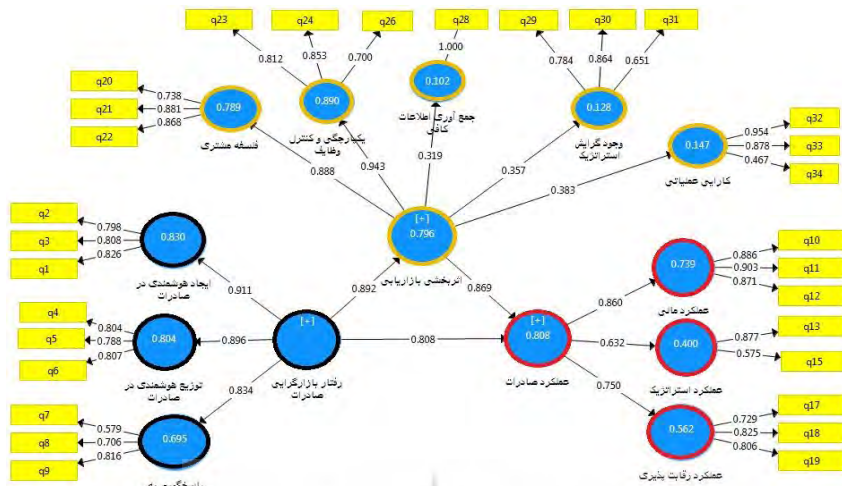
q23
q24
q26
q28
q29
q30
q31
0.812
0.853
0.700
1.000
0.784
0.864
0.651
q20
q21
q22
0.738
0.881
0.868
0.789
فلسفه مشتری
0.890
یکپارچگی و کنترل وظایف
0.102
جمع آوری اطلاعات کافی
0.128
وجود گرایش استراتژیک
0.147
کارایی عملیاتی
q32
q33
q34
0.954
0.878
0.467
0.888
0.943
0.319
0.357
0.383
q2
q3
q1
0.798
0.808
0.826
0.830
ایجاد هوشمندی در صادرات
[+]
0.796
اثربخشی بازاریابی
0.911
0.892
0.869
0.739
عملکرد مالی
q10
q11
q12
0.886
0.903
0.871
q4
q5
q6
0.804
0.788
0.807
0.804
توزیع هوشمندی در صادرات
0.896
[+]
رفتار بازارگرایی صادرات
0.808
[+]
0.808
عملکرد صادرات
0.860
0.632
0.400
عملکرد استراتژیک
q13
q15
0.877
0.575
0.834
0.750
q7
q8
q9
0.579
0.706
0.816
0.695
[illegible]
0.562
عملکرد رقابت پذیری
q17
q18
q19
0.729
0.825
0.806